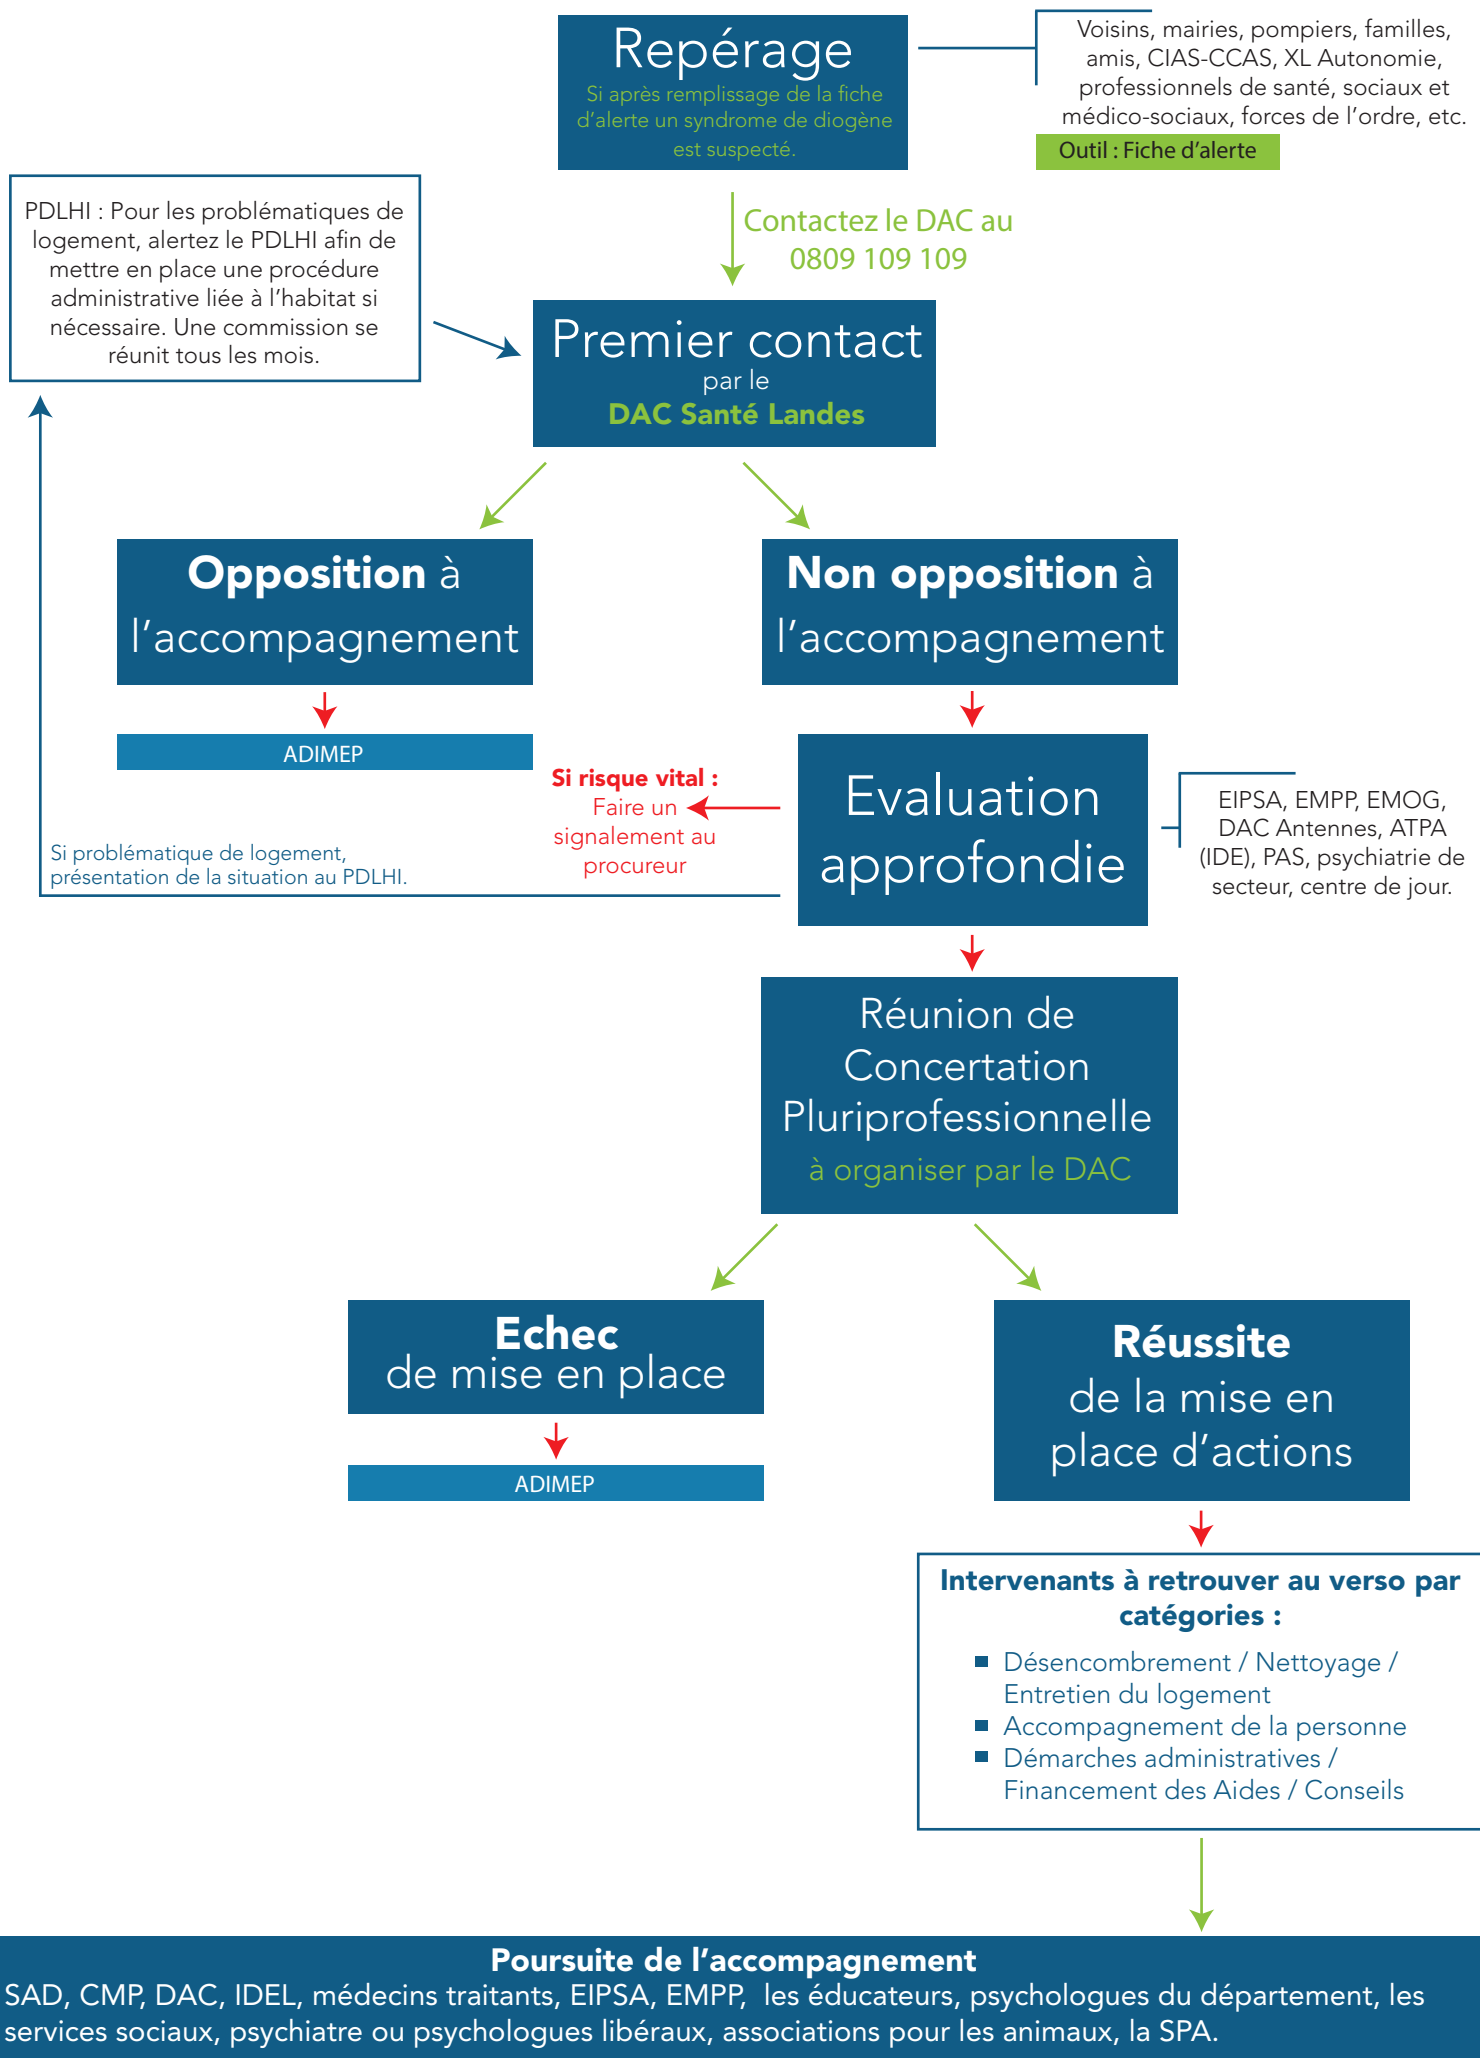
Repérage
Si après remplissage de la fiche d'alerte un syndrome de diogène est suspecté.

Voisins, mairies, pompiers, familles, amis, CIAS-CCAS, XL Autonomie, professionnels de santé, sociaux et médico-sociaux, forces de l'ordre, etc.
Outil : Fiche d'alerte

PDLHI : Pour les problématiques de logement, alertez le PDLHI afin de mettre en place une procédure administrative liée à l'habitat si nécessaire. Une commission se réunit tous les mois.

Contactez le DAC au 0809 109 109

Premier contact
par le
DAC Santé Landes

Opposition à l'accompagnement

ADIMEP

Non opposition à l'accompagnement

Si risque vital :
Faire un signalement au procureur

Evaluation approfondie

EIPSA, EMPP, EMOG, DAC Antennes, ATPA (IDE), PAS, psychiatrie de secteur, centre de jour.

Si problématique de logement, présentation de la situation au PDLHI.

Réunion de Concertation Pluriprofessionnelle
à organiser par le DAC

Echec
de mise en place

ADIMEP

Réussite
de la mise en place d'actions

Intervenants à retrouver au verso par catégories :
■ Désencombrement / Nettoyage / Entretien du logement
■ Accompagnement de la personne
■ Démarches administratives / Financement des Aides / Conseils

Poursuite de l'accompagnement
SAD, CMP, DAC, IDEL, médecins traitants, EIPSA, EMPP, les éducateurs, psychologues du département, les services sociaux, psychiatre ou psychologues libéraux, associations pour les animaux, la SPA.